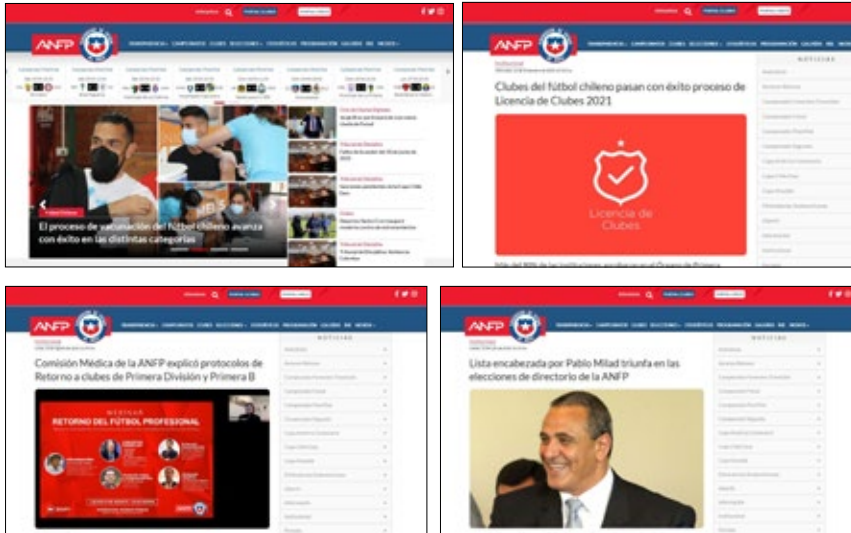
ANFP

El proceso de vacunación del fútbol chileno avanza con éxito en las distintas categorías

ANFP

Clubes del fútbol chileno pasan con éxito proceso de Licencia de Clubes 2021

Licencia de Clubes

NOTICIAS

ANFP

Comisión Médica de la ANFP explicó protocolos de Retorno a clubes de Primera División y Primera B

RETORNO DEL FÚTBOL PROFESIONAL

NOTICIAS

ANFP

Lista encabezada por Pablo Milad triunfa en las elecciones de directorio de la ANFP

NOTICIAS